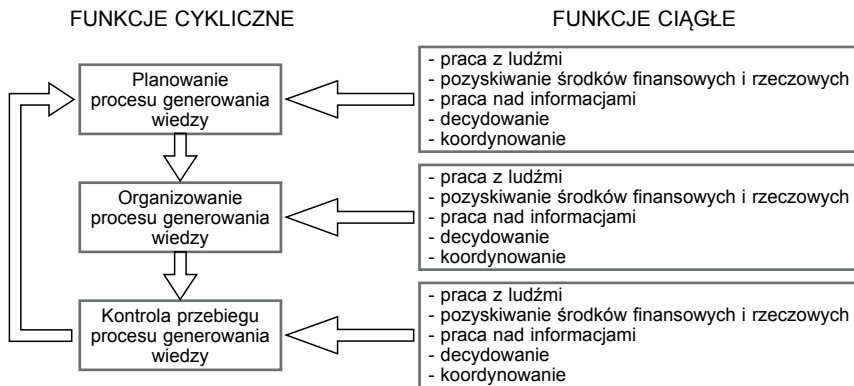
FUNKCJE CYKLICZNE

FUNKCJE CIĄGŁE

Planowanie procesu generowania wiedzy

- praca z ludźmi
- pozyskiwanie środków finansowych i rzeczowych
- praca nad informacjami
- decydowanie
- koordynowanie

Organizowanie procesu generowania wiedzy

- praca z ludźmi
- pozyskiwanie środków finansowych i rzeczowych
- praca nad informacjami
- decydowanie
- koordynowanie

Kontrola przebiegu procesu generowania wiedzy

- praca z ludźmi
- pozyskiwanie środków finansowych i rzeczowych
- praca nad informacjami
- decydowanie
- koordynowanie